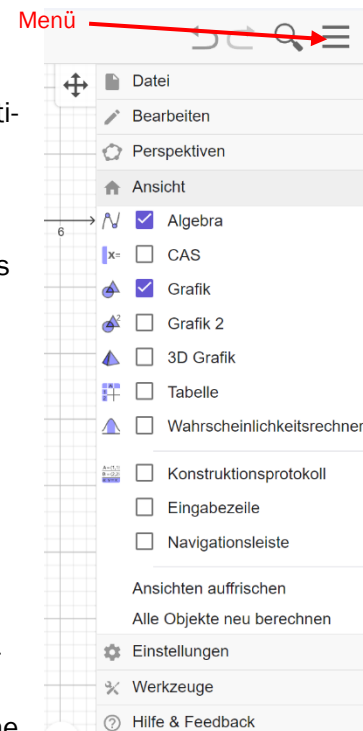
Menü

ti-

s

6

Datei
Bearbeiten
Perspektiven
Ansicht
Algebra
CAS
Grafik
Grafik 2
3D Grafik
Tabelle
Wahrscheinlichkeitsrechner
Konstruktionsprotokoll
Eingabezeile
Navigationsleiste
Ansichten auffrischen
Alle Objekte neu berechnen
Einstellungen
Werkzeuge
Hilfe & Feedback